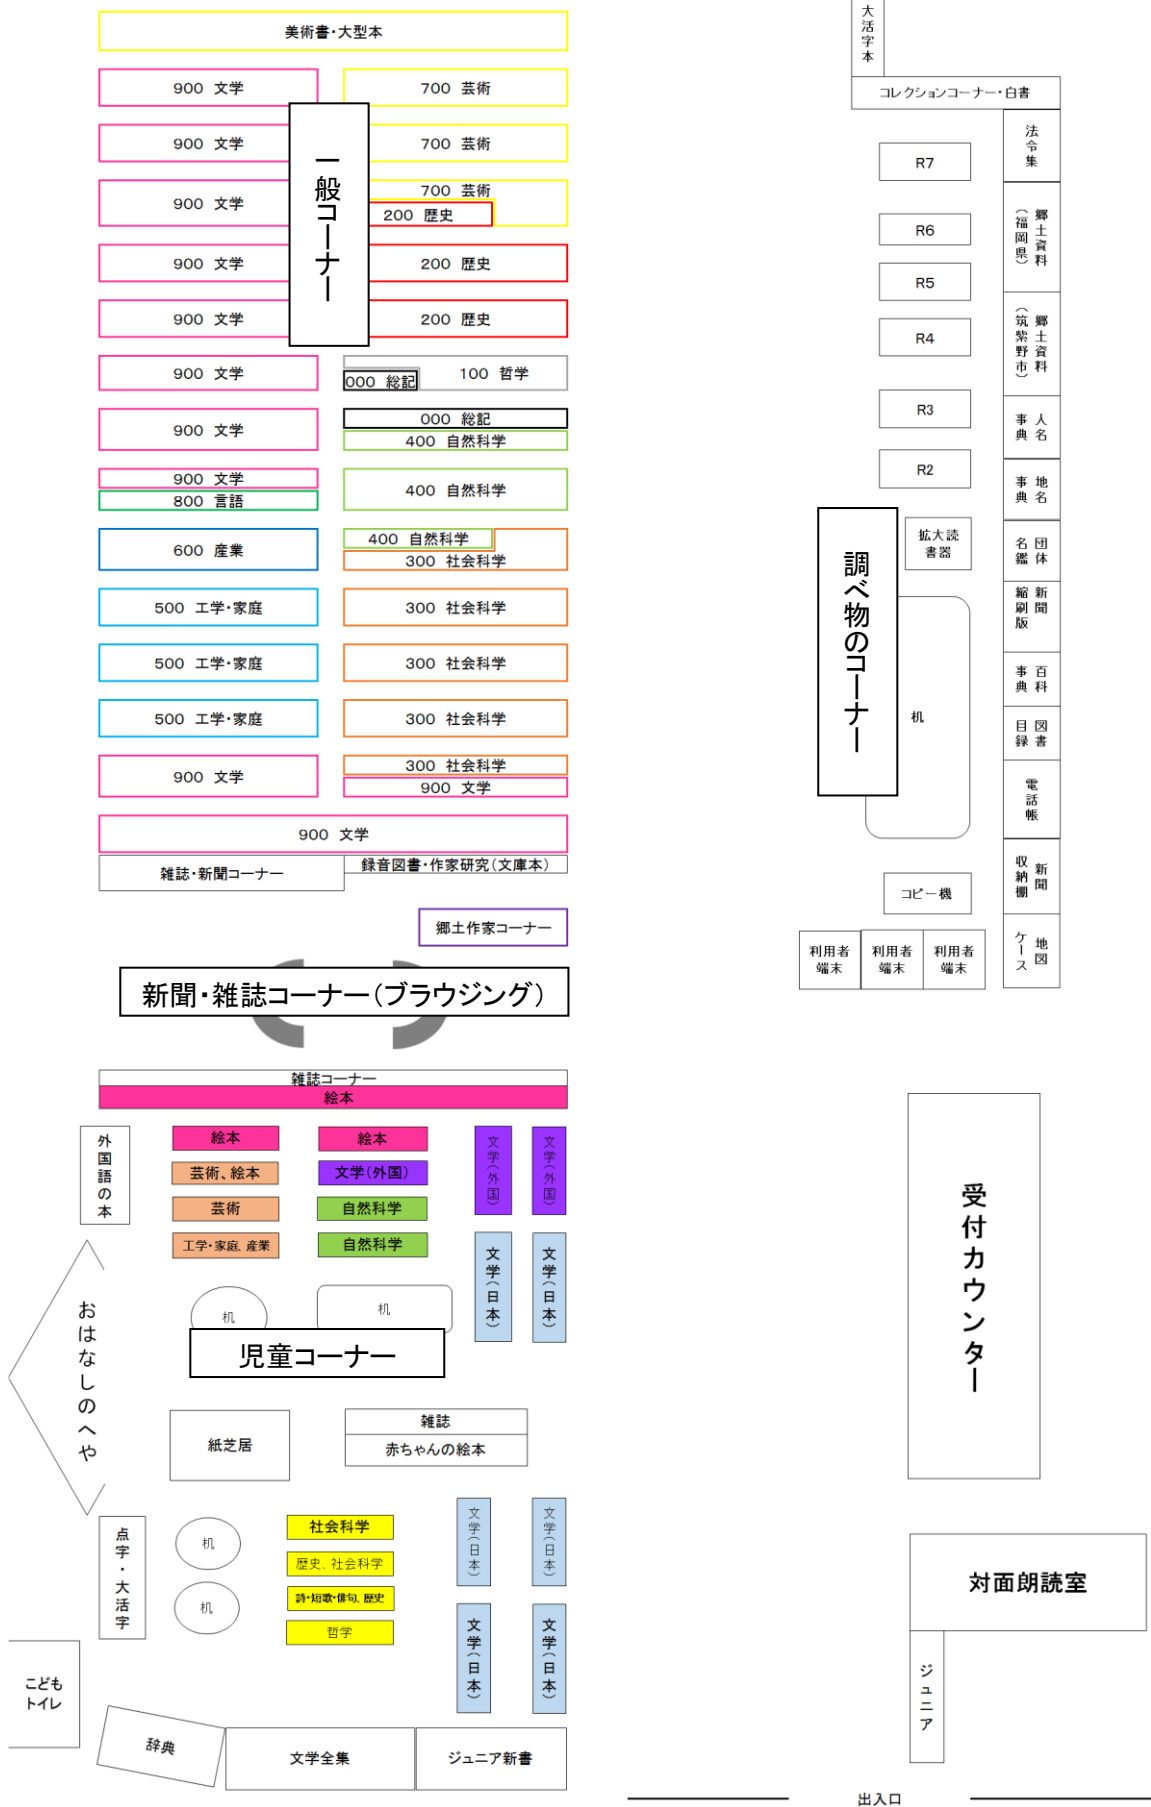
美術書・大型本

900 文学
900 文学
900 文学
900 文学
900 文学
900 文学
900 文学
900 文学
800 言語
600 産業
500 工学・家庭
500 工学・家庭
500 工学・家庭
900 文学

一般コーナー

700 芸術
700 芸術
700 芸術
200 歴史
200 歴史
200 歴史
000 総記
100 哲学
000 総記
400 自然科学
400 自然科学
400 自然科学
300 社会科学
300 社会科学
300 社会科学
300 社会科学
300 社会科学
900 文学

900 文学
雑誌・新聞コーナー
録音図書・作家研究(文庫本)
郷土作家コーナー

新聞・雑誌コーナー(ブラウジング)

雑誌コーナー
絵本

外国語の本
絵本
芸術、絵本
芸術
工学・家庭、産業
絵本
文学(外国)
自然科学
自然科学
文学(外国)
文学(外国)
文学(日本)
文学(日本)
おはなしのへや
机
机
児童コーナー
紙芝居
雑誌
赤ちゃんの絵本
点字・大活字
机
机
社会科学
歴史、社会科学
詩・短歌・俳句、歴史
哲学
文学(日本)
文学(日本)
文学(日本)
文学(日本)
こども トイレ
辞典
文学全集
ジュニア新書

大活字本
コレクションコーナー・白書
R7
R6
R5
R4
R3
R2
法令集
郷土資料(福岡県)
郷土資料(筑紫野市)
人名事典
地名事典
団体名鑑
新聞縮刷版
百科事典
図書目録
電話帳
新聞収納棚
地図ケース
調べ物のコーナー
拡大読書器
机
コピー機
利用者端末
利用者端末
利用者端末

受付カウンター
対面朗読室
ジュニア
出入口